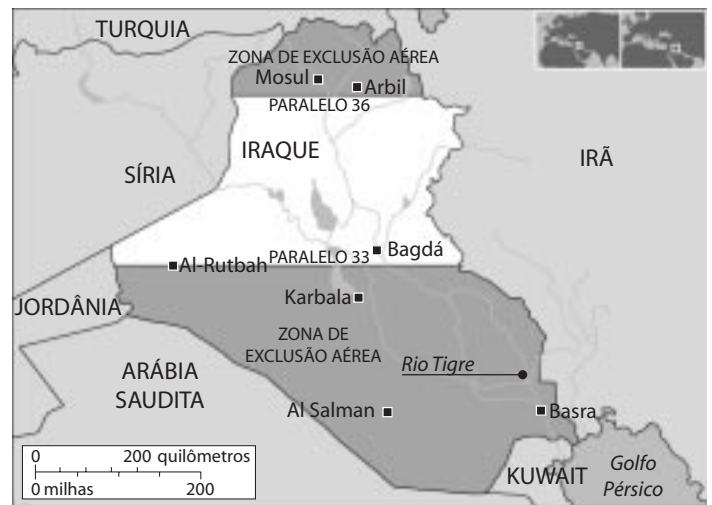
TURQUIA

ZONA DE EXCLUSÃO AÉREA

Mosul

Arbil

PARALELO 36

IRAQUE

SÍRIA

IRÃ

PARALELO 33

Bagdá

Al-Rutbah

Karbala

JORDÂNIA

ZONA DE EXCLUSÃO AÉREA

Rio Tigre

ARÁBIA SAUDITA

Al Salman

Basra

0 200 quilômetros

0 milhas 200

KUWAIT

Golfo Pérsico